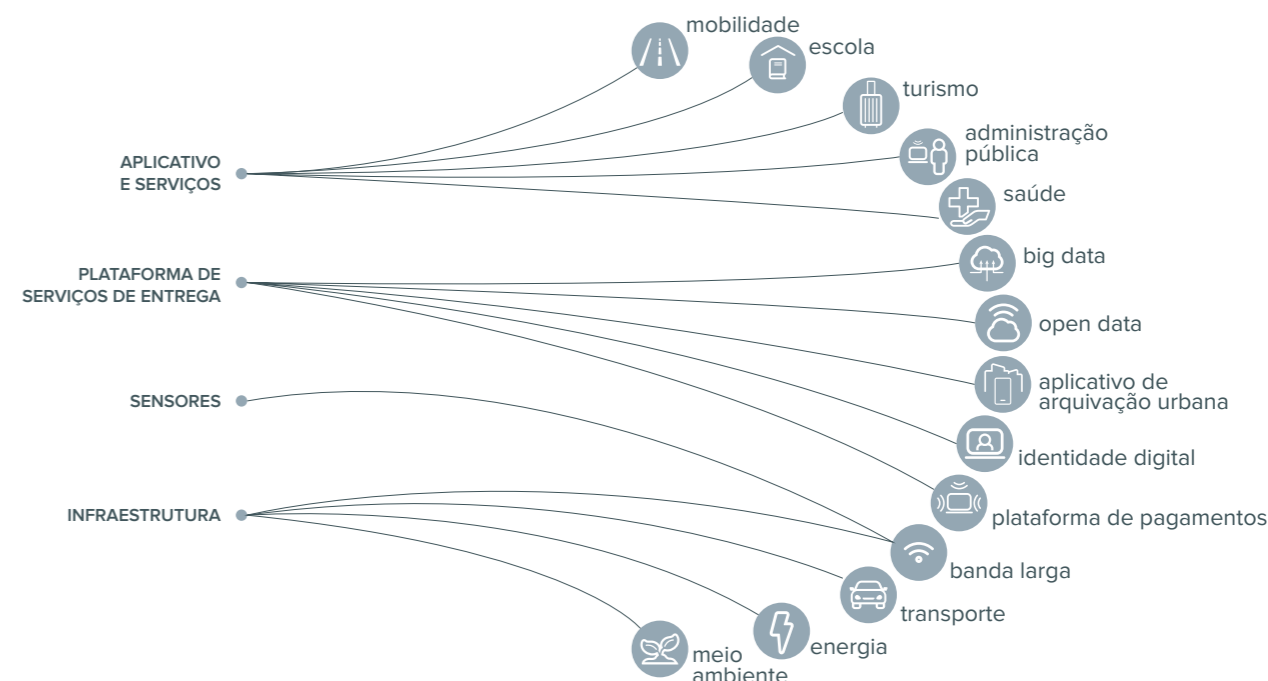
APLICATIVO E SERVIÇOS

PLATAFORMA DE SERVIÇOS DE ENTREGA

SENSORES

INFRAESTRUTURA

mobilidade

escola

turismo

administração pública

saúde

big data

open data

aplicativo de arquivação urbana

identidade digital

plataforma de pagamentos

banda larga

transporte

energia

meio ambiente